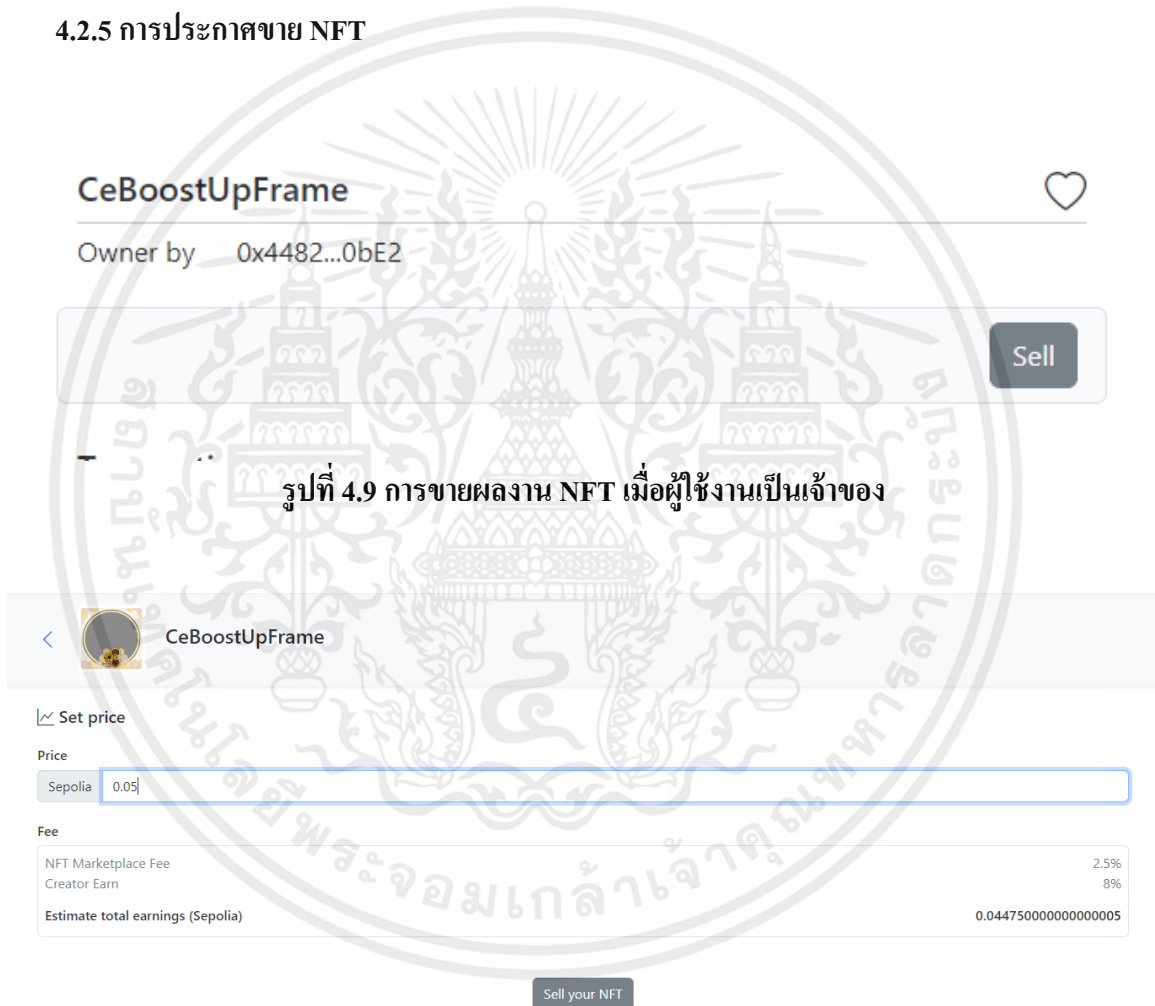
4.2.5 การประกาศขาย NFT

CeBoostUpFrame

Owner by 0x4482...0bE2

Sell

รูปที่ 4.9 การขายผลงาน NFT เมื่อผู้ใช้งานเป็นเจ้าของ

CeBoostUpFrame

Set price

Price

Sepolia 0.05

Fee

NFT Marketplace Fee 2.5%

Creator Earn 8%

Estimate total earnings (Sepolia) 0.044750000000000005

Sell your NFT

พระจอมเกล้าเจ้าคุณทหาร